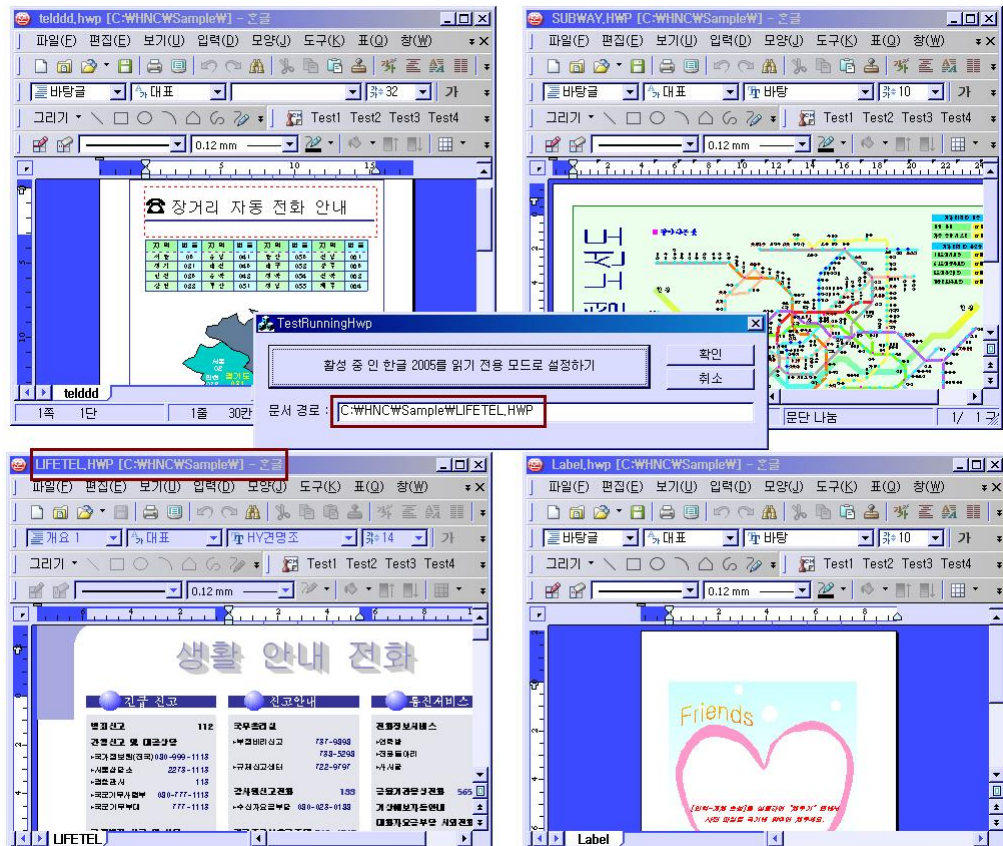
telddd.hwp [C:₩HNC₩Sample₩] - 혼글
파일(F) 편집(E) 보기(U) 입력(D) 모양(J) 도구(K) 표(Q) 창(W)
바탕글 대표 32 가
그리기 Test1 Test2 Test3 Test4
0.12 mm
장거리 자동 전화 안내
telddd
1쪽 1단 1줄 30칸

SUBWAY.HWP [C:₩HNC₩Sample₩] - 혼글
파일(F) 편집(E) 보기(U) 입력(D) 모양(J) 도구(K) 표(Q) 창(W)
바탕글 대표 바탕 10 가
그리기 Test1 Test2 Test3 Test4
0.12 mm
문단 나눔 1/ 1

TestRunningHwp
활성 중 인 한글 2005를 읽기 전용 모드로 설정하기
확인
취소
문서 경로 : C:₩HNC₩Sample₩LIFETEL.HWP

LIFETEL.HWP [C:₩HNC₩Sample₩] - 혼글
파일(F) 편집(E) 보기(U) 입력(D) 모양(J) 도구(K) 표(Q) 창(W)
개요 1 대표 HY견명조 14 가
그리기 Test1 Test2 Test3 Test4
0.12 mm
생활 안내 전화
긴급 신고
신고안내
통신서비스
범죄신고 112
국무총리실
전화정보서비스
LIFETEL

Label.hwp [C:₩HNC₩Sample₩] - 혼글
파일(F) 편집(E) 보기(U) 입력(D) 모양(J) 도구(K) 표(Q) 창(W)
바탕글 대표 바탕 10 가
그리기 Test1 Test2 Test3 Test4
0.12 mm
Friends
Label